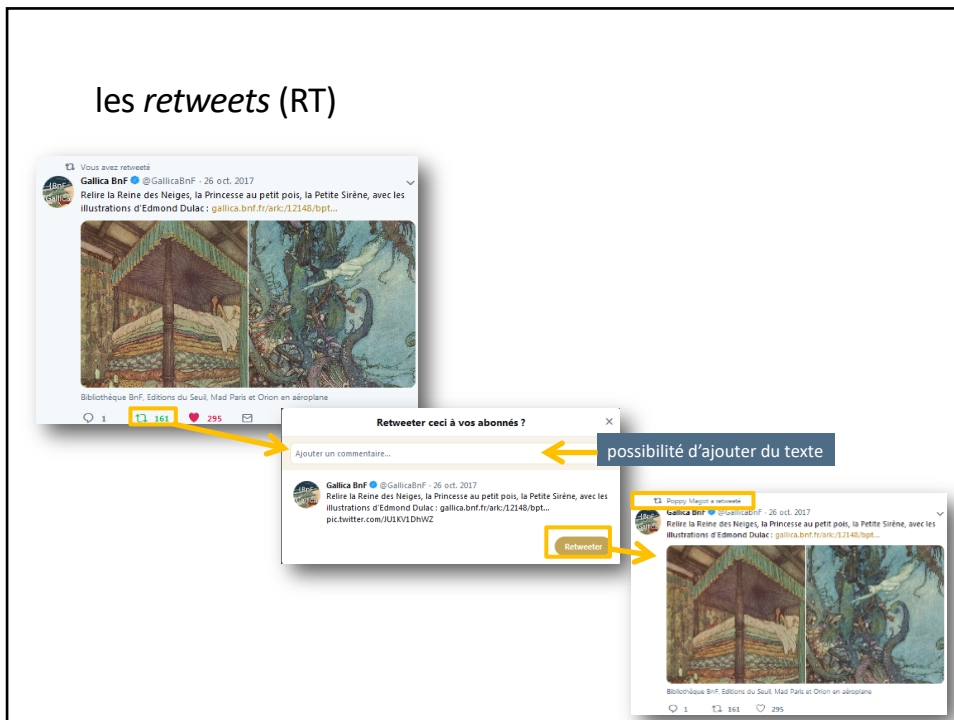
les *retweets* (RT)

Vous avez retweeté
Gallica BnF @GallicaBnF · 26 oct. 2017
Relire la Reine des Neiges, la Princesse au petit pois, la Petite Sirène, avec les illustrations d'Edmond Dulac : gallica.bnf.fr/ark:/12148/bpt...

Bibliothèque BnF, Editions du Seuil, Mad Paris et Orion en aéroplane

1 161 295

Retweeter ceci à vos abonnés ?
×
Ajouter un commentaire...

possibilité d'ajouter du texte

Gallica BnF @GallicaBnF · 26 oct. 2017
Relire la Reine des Neiges, la Princesse au petit pois, la Petite Sirène, avec les illustrations d'Edmond Dulac : gallica.bnf.fr/ark:/12148/bpt... pic.twitter.com/JU1KV1DhWZ

Retweeter

Poppy Magot a retweeté
Gallica BnF @GallicaBnF · 26 oct. 2017
Relire la Reine des Neiges, la Princesse au petit pois, la Petite Sirène, avec les illustrations d'Edmond Dulac : gallica.bnf.fr/ark:/12148/bpt...

Bibliothèque BnF, Editions du Seuil, Mad Paris et Orion en aéroplane

1 161 295